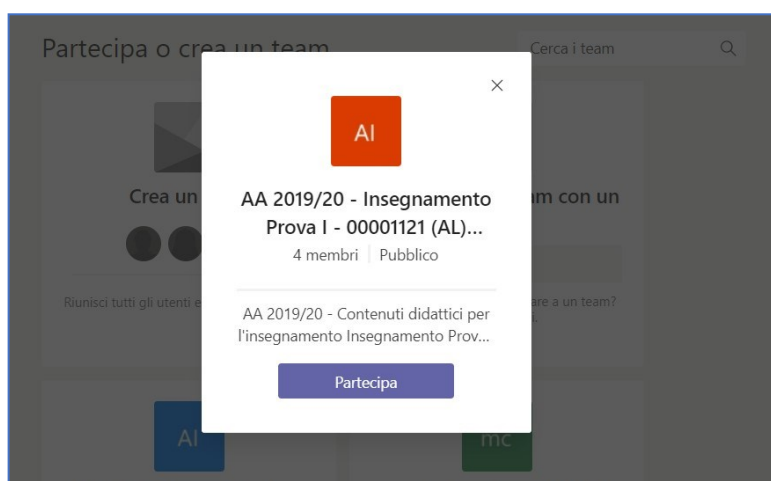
Partecipa o crea un team

Cerca i team

Crea un

m con un

Riunisci tutti gli utenti e

are a un team?

AI

AA 2019/20 - Insegnamento Prova I - 00001121 (AL)...

4 membri | Pubblico

AA 2019/20 - Contenuti didattici per l'insegnamento Insegnamento Prov...

Partecipa

AI

mc